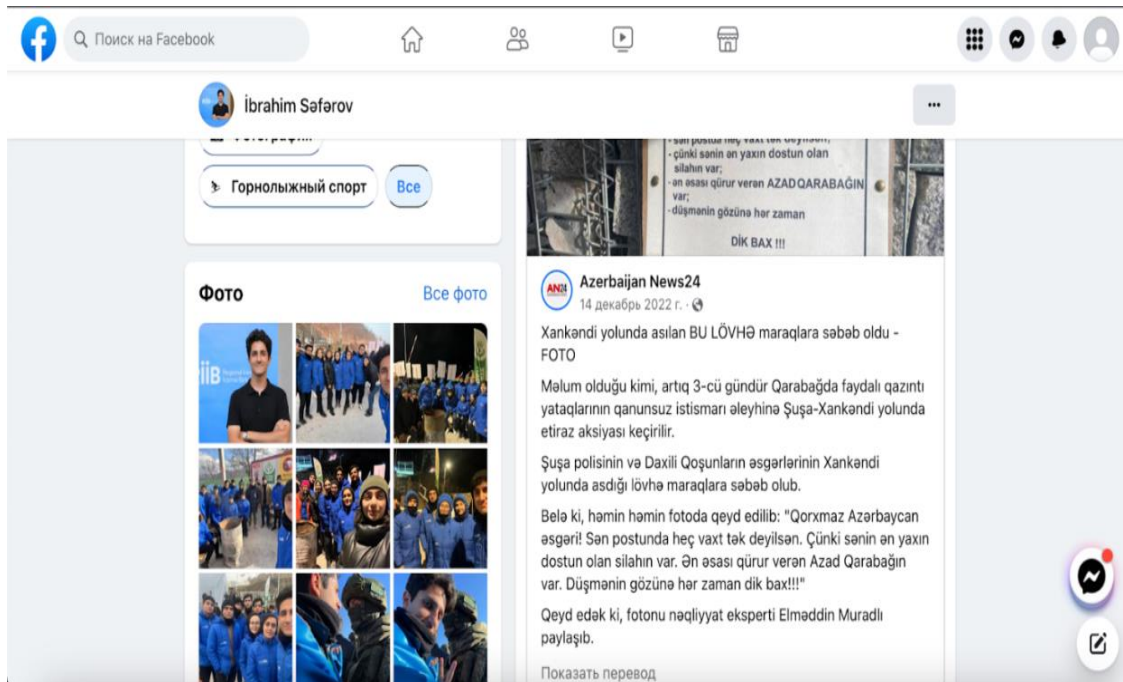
Поиск на Facebook

İbrahim Səfərov

Горнолыжный спорт

Все

Фото

Все фото

İİB

sən postuna heç vaxt tək deyilsən;
- çünki sənin ən yaxın dostun olan silahın var;
- ən əsası qürur verən AZAD QARABAĞIN var;
- düşmənin gözünə hər zaman
DİK BAX !!!

Azerbaijan News24
14 декабрь 2022 г. ·

Xankəndi yolunda asılan BU LÖVHƏ maraqlara səbəb oldu - FOTO

Məlum olduğu kimi, artıq 3-cü gündür Qarabağda faydalı qazıntı yataqlarının qanunsuz istismarı əleyhinə Şuşa-Xankəndi yolunda etiraz aksiyası keçirilir.

Şuşa polisinin və Daxili Qoşunların əsgərlərinin Xankəndi yolunda asdığı lövhə maraqlara səbəb olub.

Belə ki, həmin həmin fotoda qeyd edilib: "Qorxmaz Azərbaycan əsgəri! Sən postunda heç vaxt tək deyilsən. Çünki sənin ən yaxın dostun olan silahın var. Ən əsası qürur verən Azad Qarabağın var. Düşmənin gözünə hər zaman dik bax!!!"

Qeyd edək ki, fotonu nəqliyyat eksperti Elməddin Muradlı paylaşıb.

Показать перевод